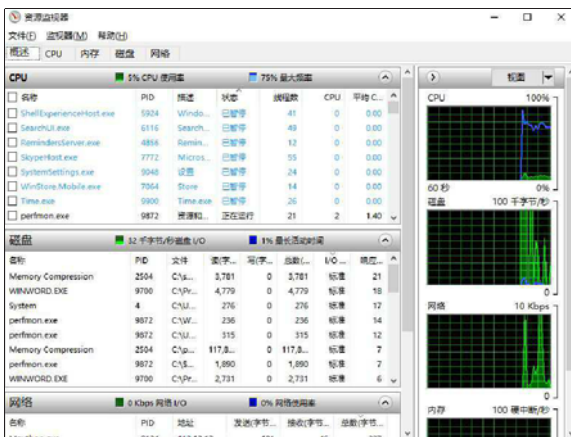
资源监视器

文件(F) 监视器(M) 帮助(H)

概述 CPU 内存 磁盘 网络

CPU 5% CPU 使用率 75% 最大频率

| 名称 | PID | 描述 | 状态 | 线程数 | CPU | 平均 C... |
|---|---|---|---|---|---|---|
| ShellExperienceHost.exe | 5924 | Windo... | 已暂停 | 41 | 0 | 0.00 |
| SearchUI.exe | 6116 | Search... | 已暂停 | 49 | 0 | 0.00 |
| RemindersServer.exe | 4856 | Remin... | 已暂停 | 12 | 0 | 0.00 |
| SkypeHost.exe | 7772 | Micros... | 已暂停 | 55 | 0 | 0.00 |
| SystemSettings.exe | 9048 | 设置 | 已暂停 | 26 | 0 | 0.00 |
| WinStore.Mobile.exe | 7064 | Store | 已暂停 | 14 | 0 | 0.00 |
| Time.exe | 9900 | Time.exe | 已暂停 | 24 | 0 | 0.00 |
| perfmon.exe | 9872 | 资源和... | 正在运行 | 21 | 2 | 1.40 |

磁盘 32 千字节/秒磁盘 I/O 1% 最长活动时间

| 名称 | PID | 文件 | 读(字... | 写(字... | 总数(... | I/O... | 响应... |
|---|---|---|---|---|---|---|---|
| Memory Compression | 2504 | C:\s... | 3,781 | 0 | 3,781 | 标准 | 21 |
| WINWORD.EXE | 9700 | C:\Pr... | 4,779 | 0 | 4,779 | 标准 | 18 |
| System | 4 | C:\U... | 276 | 0 | 276 | 标准 | 17 |
| perfmon.exe | 9872 | C:\W... | 236 | 0 | 236 | 标准 | 12 |
| perfmon.exe | 9872 | C:\U... | 315 | 0 | 315 | 标准 | 12 |
| Memory Compression | 2504 | C:\p... | 117,8... | 0 | 117,8... | 标准 | 7 |
| perfmon.exe | 9872 | C:\$... | 1,890 | 0 | 1,890 | 标准 | 7 |
| WINWORD.EXE | 9700 | C:\Pr... | 2,731 | 0 | 2,731 | 标准 | 6 |

网络 0 Kbps 网络 I/O 0% 网络使用率

| 名称 | PID | 地址 | 发送(字节... | 接收(字节... | 总数(字节... |
|---|---|---|---|---|---|

视图

CPU 100%
60 秒 0%
磁盘 100 千字节/秒
0
网络 10 Kbps
0
内存 100 硬中断/秒